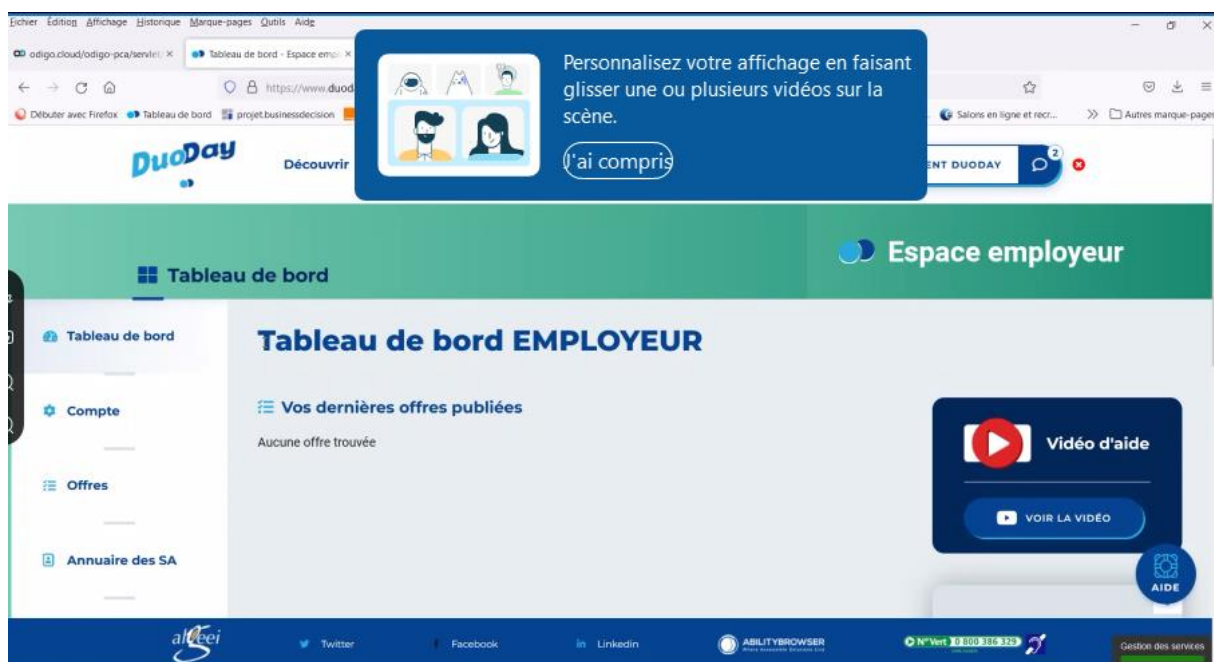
Fichier Édition Affichage Historique Marque-pages Outils Aide

odigo.cloud/odigo-pca/servlet ×
Tableau de bord - Espace empl ×

https://www.duod

Débuter avec Firefox
Tableau de bord
projet.businessdecision
Salons en ligne et recr...
Autres marque-pages

Personnalisez votre affichage en faisant glisser une ou plusieurs vidéos sur la scène.

J'ai compris

DuoDay

Découvrir

ENT DUODAY

2

Espace employeur

Tableau de bord

Tableau de bord

Compte

Offres

Annuaire des SA

Tableau de bord EMPLOYEUR

Vos dernières offres publiées

Aucune offre trouvée

Vidéo d'aide

VOIR LA VIDÉO

AIDE

Twitter

Facebook

Linkedin

ABILITYBROWSER

N°Vert 0 800 386 329

Gestion des services